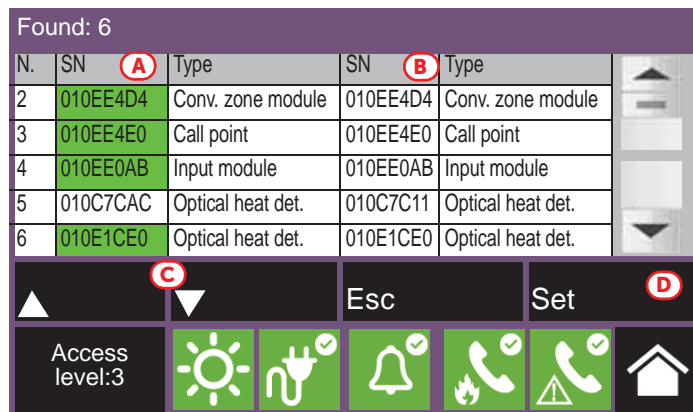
Found: 6

| N. | SN (A) | Type | SN (B) | Type |
|---|---|---|---|---|
| 2 | 010EE4D4 | Conv. zone module | 010EE4D4 | Conv. zone module |
| 3 | 010EE4E0 | Call point | 010EE4E0 | Call point |
| 4 | 010EE0AB | Input module | 010EE0AB | Input module |
| 5 | 010C7CAC | Optical heat det. | 010C7C11 | Optical heat det. |
| 6 | 010E1CE0 | Optical heat det. | 010E1CE0 | Optical heat det. |

C

Esc

Set D

Access level:3